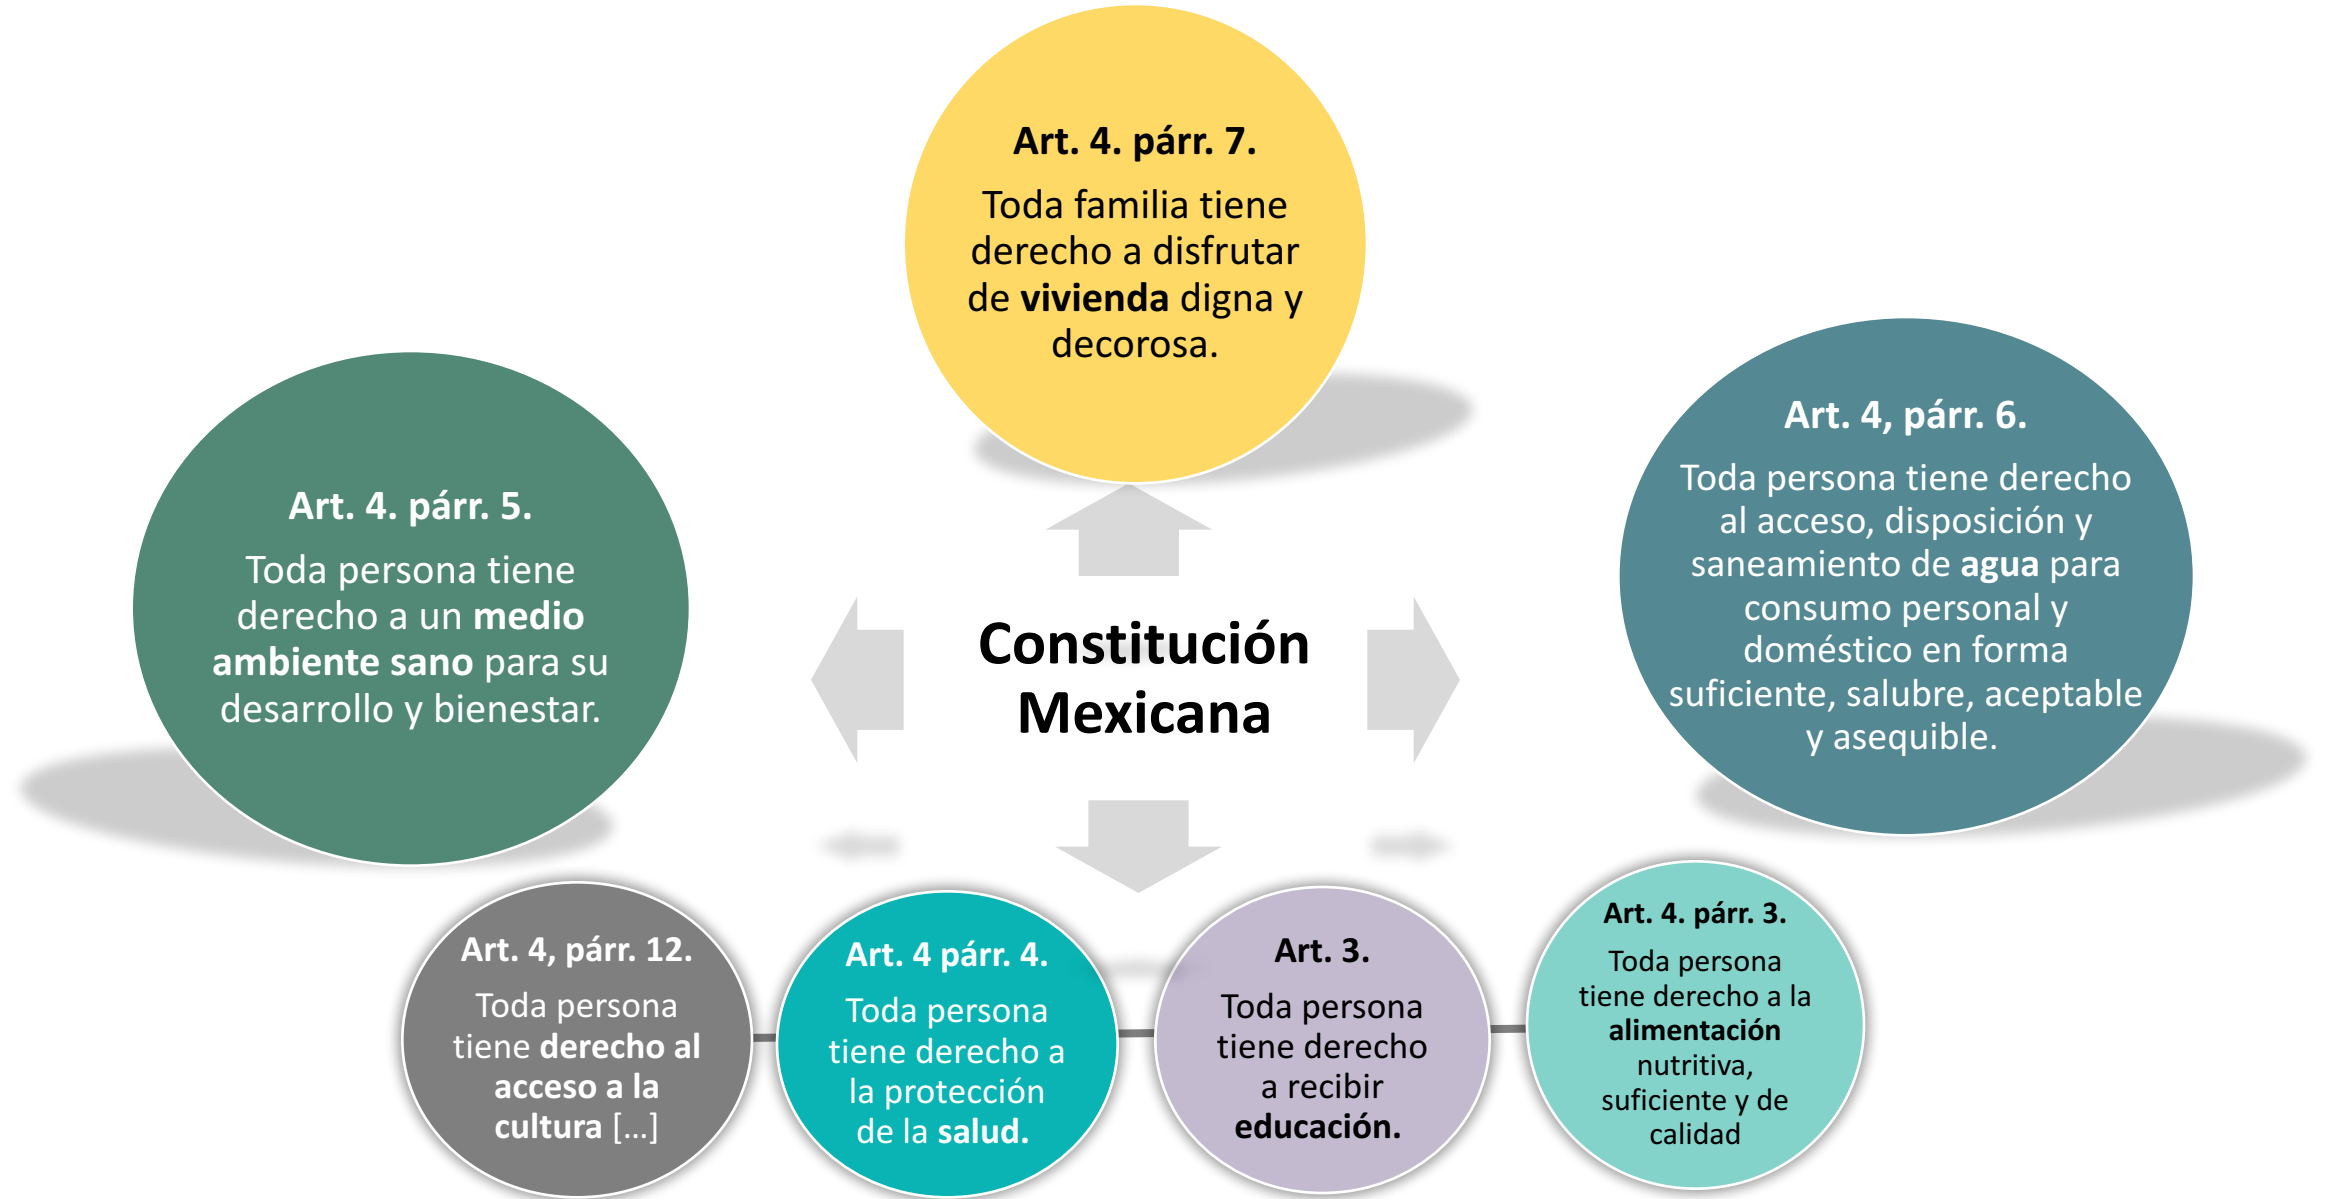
Art. 4. párr. 7.
Toda familia tiene derecho a disfrutar de **vivienda** digna y decorosa.

Art. 4. párr. 5.
Toda persona tiene derecho a un **medio ambiente sano** para su desarrollo y bienestar.

Constitución Mexicana

Art. 4, párr. 6.
Toda persona tiene derecho al acceso, disposición y saneamiento de **agua** para consumo personal y doméstico en forma suficiente, salubre, aceptable y asequible.

Art. 4, párr. 12.
Toda persona tiene **derecho al acceso a la cultura** [...]

Art. 4 párr. 4.
Toda persona tiene derecho a la protección de la **salud.**

Art. 3.
Toda persona tiene derecho a recibir **educación.**

Art. 4. párr. 3.
Toda persona tiene derecho a la **alimentación** nutritiva, suficiente y de calidad